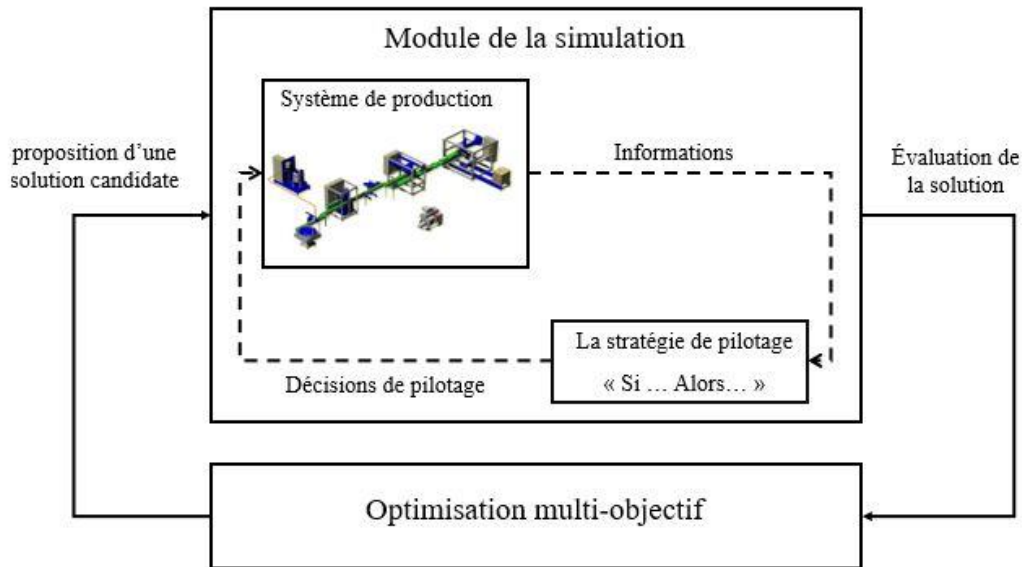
Module de la simulation

Système de production

proposition d'une solution candidate

Informations

Évaluation de la solution

La stratégie de pilotage

« Si … Alors… »

Décisions de pilotage

Optimisation multi-objectif